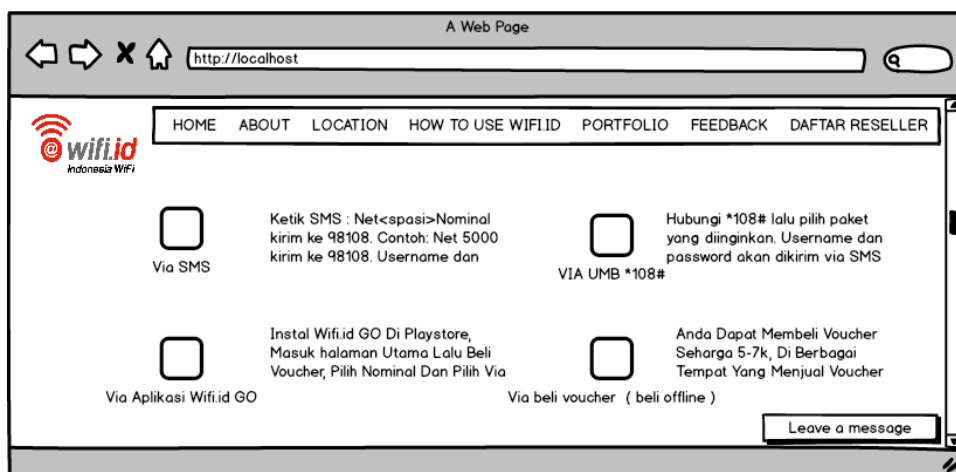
A Web Page

http://localhost

@wifi.id
Indonesia WiFi

HOME ABOUT LOCATION HOW TO USE WIFI.ID PORTFOLIO FEEDBACK DAFTAR RESELLER

Via SMS

Ketik SMS : Net<spasi>Nominal kirim ke 98108. Contoh: Net 5000 kirim ke 98108. Username dan

VIA UMB *108#

Hubungi *108# lalu pilih paket yang diinginkan. Username dan password akan dikirim via SMS

Via Aplikasi Wifi.id GO

Instal Wifi.id GO Di Playstore, Masuk halaman Utama Lalu Beli Voucher, Pilih Nominal Dan Pilih Via

Via beli voucher ( beli offline )

Anda Dapat Membeli Voucher Seharga 5-7k, Di Berbagai Tempat Yang Menjual Voucher

Leave a message